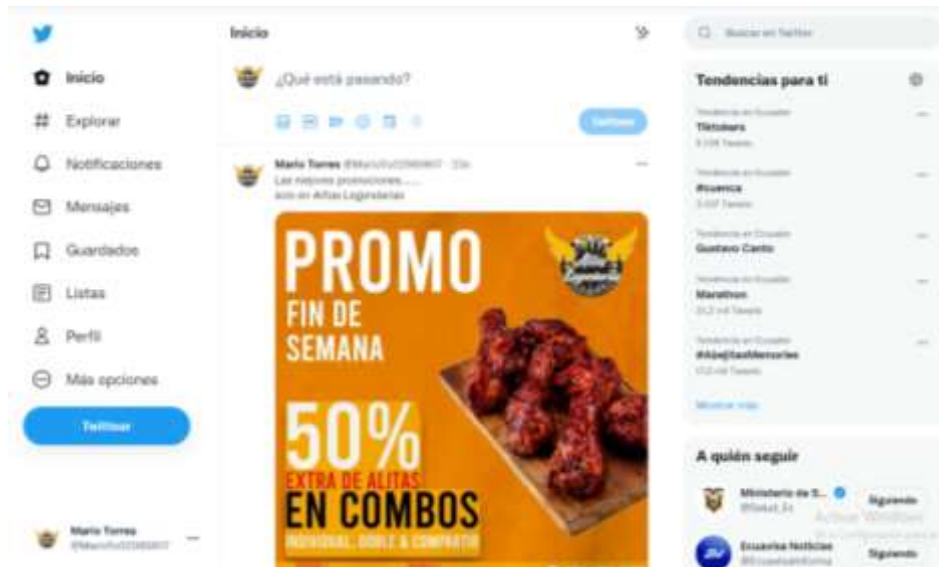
Inicio

Inicio
Explorar
Notificaciones
Mensajes
Guardados
Listas
Perfil
Más opciones
Twittear

Mario Torres
@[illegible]

¿Qué está pasando?
Twittear

Mario Torres @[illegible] · 23s
Las mejores promociones......
solo en Alitas Legendarias

PROMO
FIN DE SEMANA
50%
EXTRA DE ALITAS
EN COMBOS
INDIVIDUAL, DOBLE & COMPARTIR

Buscar en Twitter

Tendencias para ti
Tendencia en Ecuador
Tiktokers
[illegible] Tweets
Tendencia en Ecuador
#cuenca
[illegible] Tweets
Tendencia en Ecuador
Gustavo Canto
Tendencia en Ecuador
Marathon
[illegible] mil Tweets
Tendencia en Ecuador
#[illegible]
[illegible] mil Tweets
Mostrar más

A quién seguir
Ministerio de S...
@Salud_Ec
Siguiendo
Ecuavisa Noticias
@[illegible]
Siguiendo

Activar Windows
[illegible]